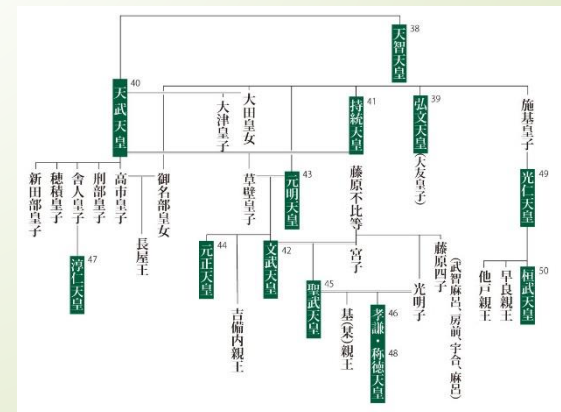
38
天智天皇

40
天武天皇

大田皇女

大津皇子

41
持統天皇

39
弘文天皇（大友皇子）

施基皇子

49
光仁天皇

新田部皇子

穂積皇子

舎人皇子

刑部皇子

高市皇子

御名部皇女

47
淳仁天皇

長屋王

草壁皇子

43
元明天皇

藤原不比等

44
元正天皇

42
文武天皇

吉備内親王

宮子

45
聖武天皇

基（某）親王

46
孝謙・称徳天皇
48

光明子

藤原四子

（武智麻呂、房前、宇合、麻呂）

他戸親王

早良親王

50
桓武天皇